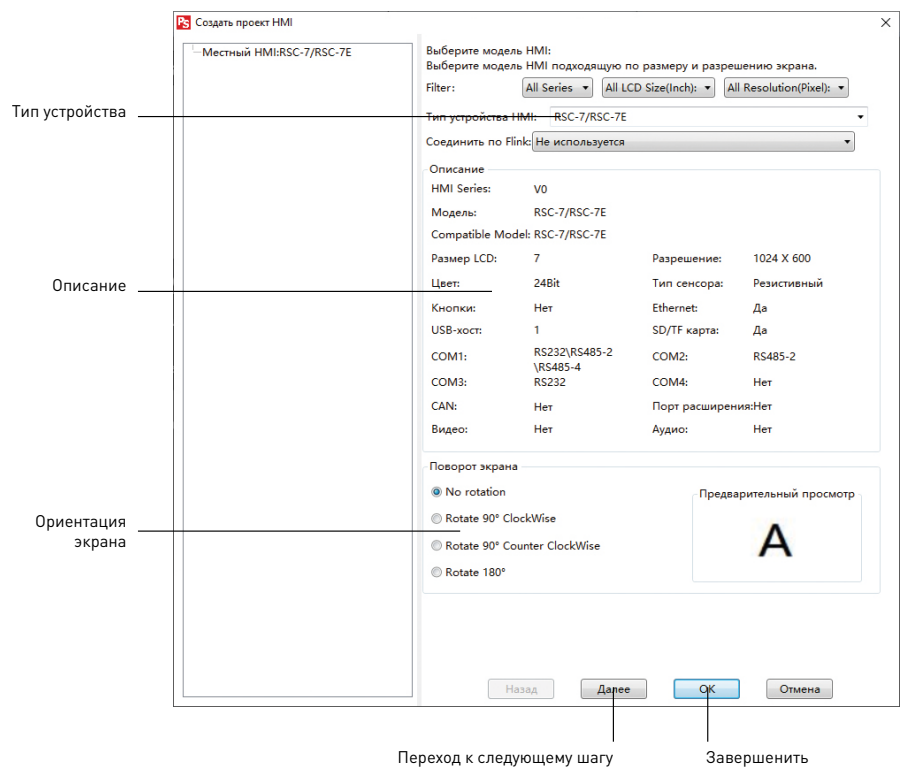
PS Создать проект HMI

Местный HMI:RSC-7/RSC-7E

Выберите модель HMI:
Выберите модель HMI подходящую по размеру и разрешению экрана.

Filter: All Series All LCD Size(Inch): All Resolution(Pixel):

Тип устройства

Тип устройства HMI: RSC-7/RSC-7E

Соединить по Flink: Не используется

Описание

| | | | |
|---|---|---|---|
| HMI Series: | V0 | | |
| Модель: | RSC-7/RSC-7E | | |
| Compatible Model: | RSC-7/RSC-7E | | |
| Размер LCD: | 7 | Разрешение: | 1024 X 600 |
| Цвет: | 24Bit | Тип сенсора: | Резистивный |
| Кнопки: | Нет | Ethernet: | Да |
| USB-хост: | 1 | SD/TF карта: | Да |
| COM1: | RS232\RS485-2 \RS485-4 | COM2: | RS485-2 |
| COM3: | RS232 | COM4: | Нет |
| CAN: | Нет | Порт расширения: | Нет |
| Видео: | Нет | Аудио: | Нет |

Описание

Поворот экрана

No rotation

Rotate 90° ClockWise

Rotate 90° Counter ClockWise

Rotate 180°

Предварительный просмотр

A

Ориентация экрана

Назад Далее OK Отмена

Переход к следующему шагу

Завершенить